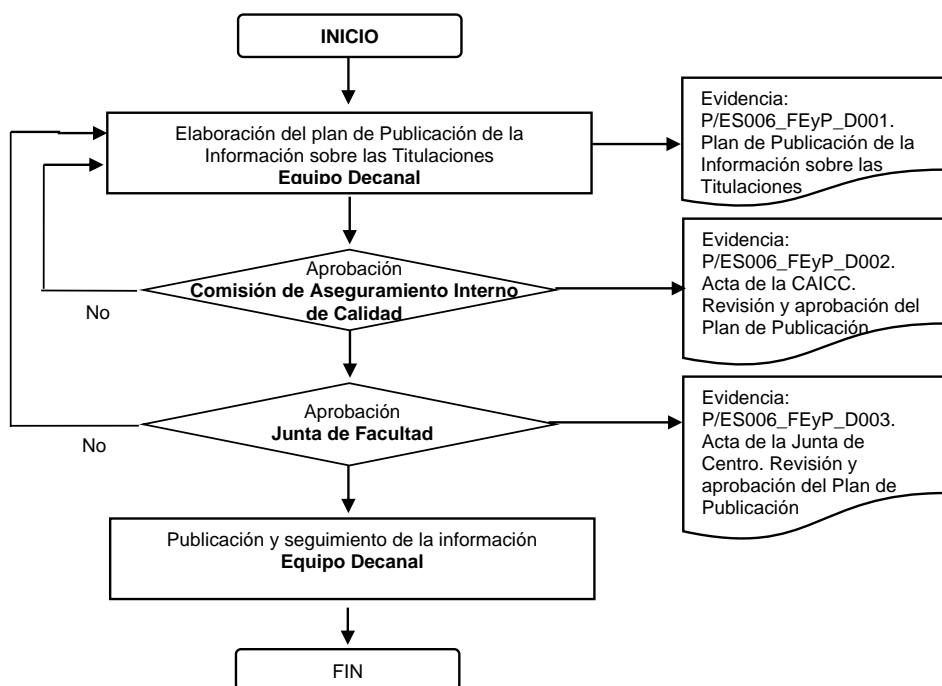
INICIO

Elaboración del plan de Publicación de la Información sobre las Titulaciones
**Equipo Decanal**

Evidencia: P/ES006_FEyP_D001. Plan de Publicación de la Información sobre las Titulaciones

Aprobación
**Comisión de Aseguramiento Interno de Calidad**

No

Evidencia: P/ES006_FEyP_D002. Acta de la CAICC. Revisión y aprobación del Plan de Publicación

Aprobación
**Junta de Facultad**

No

Evidencia: P/ES006_FEyP_D003. Acta de la Junta de Centro. Revisión y aprobación del Plan de Publicación

Publicación y seguimiento de la información
**Equipo Decanal**

FIN